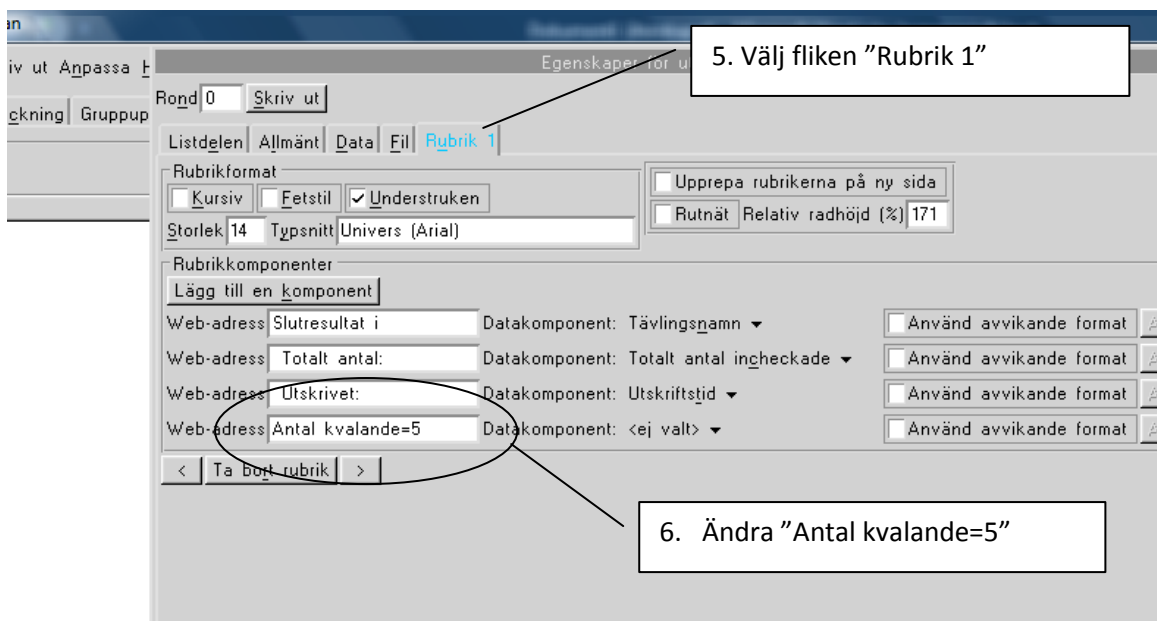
an

iv ut Anpassa H

ckning Gruppup

Egenskaper för u

5. Välj fliken "Rubrik 1"

Rond 0 Skriv ut

Listdelen Allmänt Data Fil Rubrik 1

Rubrikformat

Kursiv Fetstil ✓ Understruken

Storlek 14 Typsnitt Univers (Arial)

Upprepa rubrikerna på ny sida

Rutnät Relativ radhöjd (%) 171

Rubrikkomponenter

Lägg till en komponent

Web-adress Slutresultat i Datakomponent: Tävlingsnamn ▾ Använd avvikande format

Web-adress Totalt antal: Datakomponent: Totalt antal incheckade ▾ Använd avvikande format

Web-adress Utskrivet: Datakomponent: Utskriftstid ▾ Använd avvikande format

Web-adress Antal kvalande=5 Datakomponent: <ej valt> ▾ Använd avvikande format

< Ta bort rubrik >

6. Ändra "Antal kvalande=5"